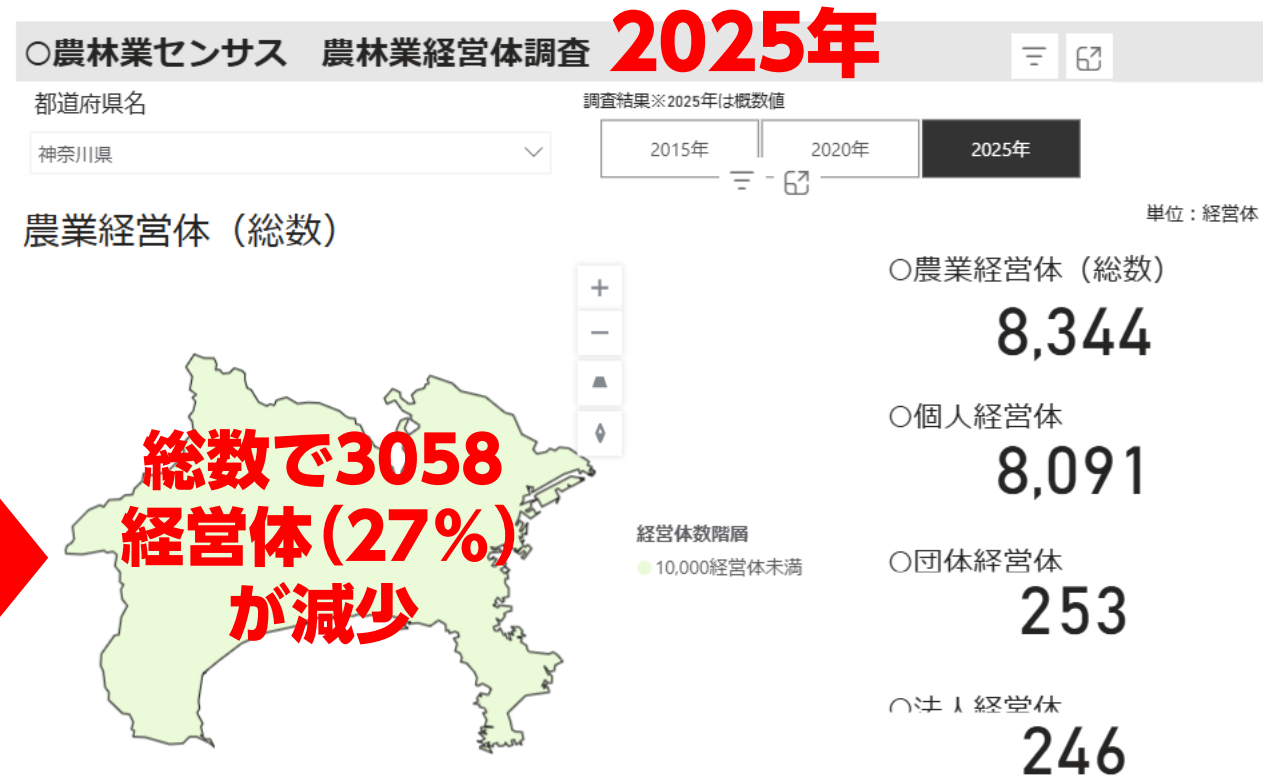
○農林業センサス　農林業経営体調査 2025年

都道府県名

神奈川県

調査結果※2025年は概数値

2015年

2020年

2025年

農業経営体（総数）

単位：経営体

○農業経営体（総数）

8,344

○個人経営体

8,091

○団体経営体

253

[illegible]

246

+

−

総数で3058経営体（27%）が減少

経営体数階層

10,000経営体未満